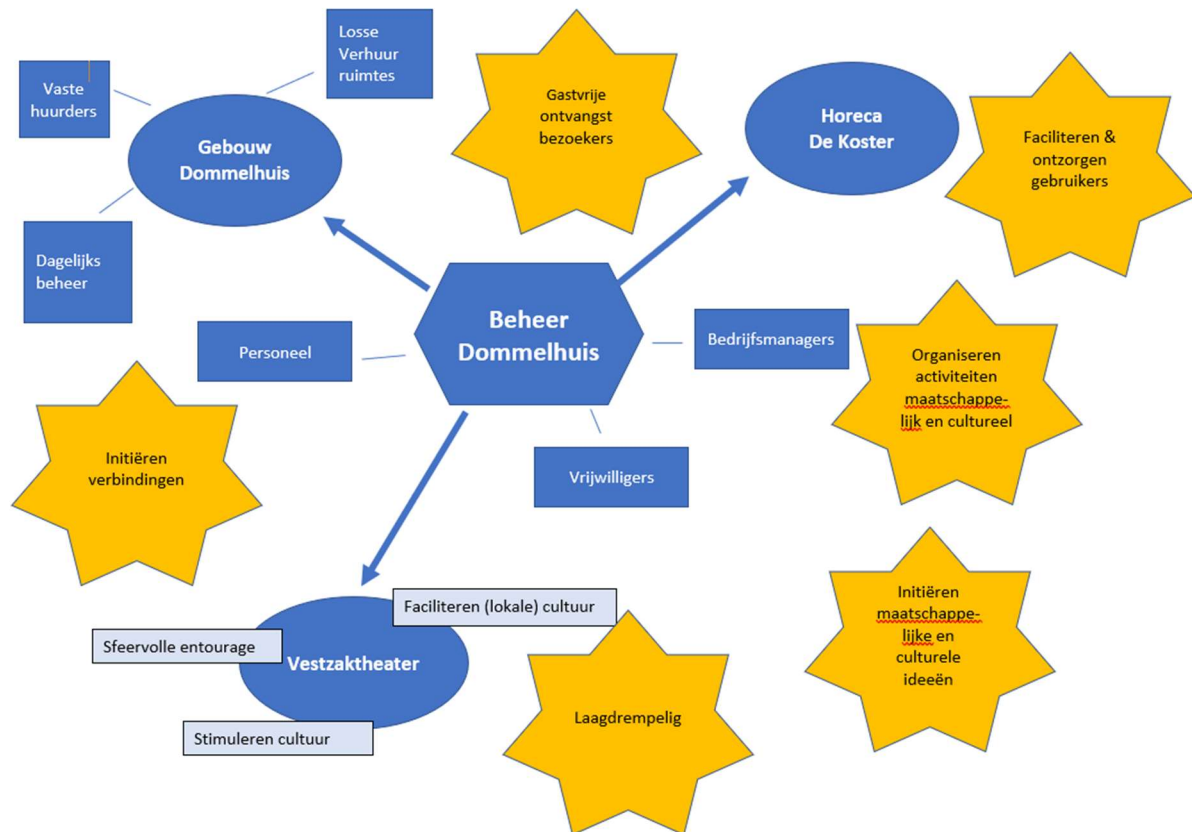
Vaste huurders

Losse Verhuur ruimtes

Gebouw Dommelhuis

Gastvrije ontvangst bezoekers

Horeca De Koster

Faciliteren & ontzorgen gebruikers

Dagelijks beheer

Beheer Dommelhuis

Personeel

Bedrijfsmanagers

Organiseren activiteiten maatschappelijk en cultureel

Initiëren verbindingen

Vrijwilligers

Faciliteren (lokale) cultuur

Sfeervolle entourage

Vestzaktheater

Stimuleren cultuur

Laagdrempelig

Initiëren maatschappelijke en culturele ideeën